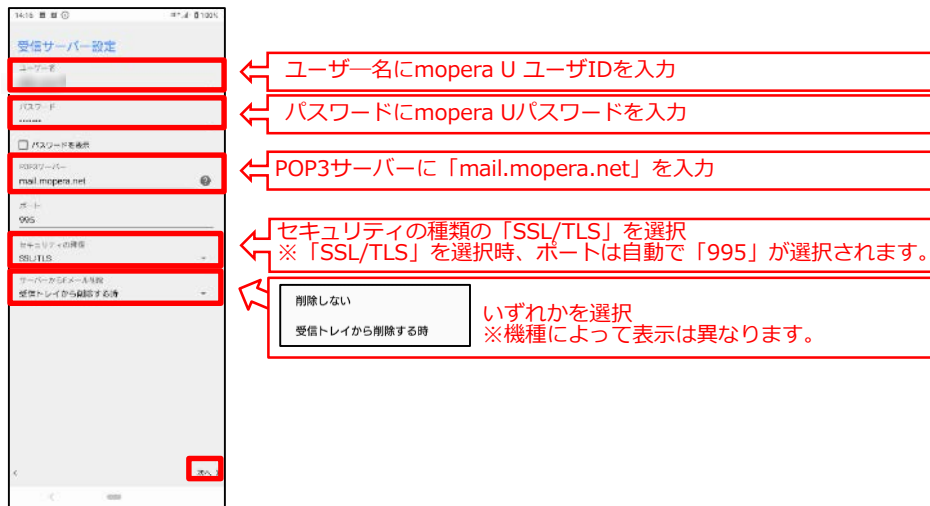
14:16 ▤ ▤ ◎ 100%

受信サーバー設定

ユーザー名

パスワード

パスワードを表示

POP3サーバー
mail.mopera.net

ポート
995

セキュリティの種類
SSL/TLS

サーバーからEメール削除
受信トレイから削除する時

次へ

ユーザー名にmopera U ユーザIDを入力

パスワードにmopera Uパスワードを入力

POP3サーバーに「mail.mopera.net」を入力

セキュリティの種類の「SSL/TLS」を選択
※「SSL/TLS」を選択時、ポートは自動で「995」が選択されます。

削除しない

受信トレイから削除する時

いずれかを選択
※機種によって表示は異なります。